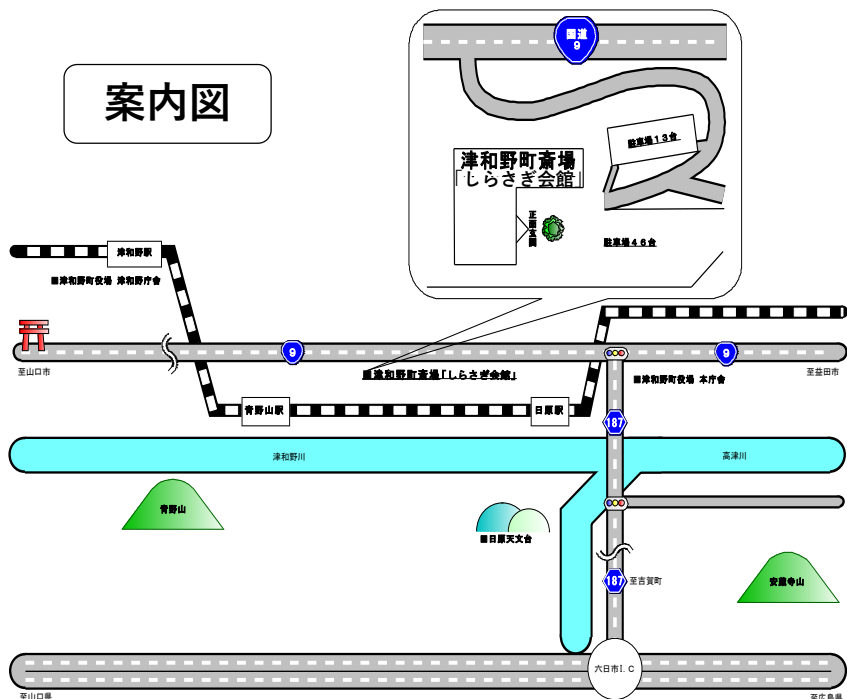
案内図

国道 9

駐車場13台

津和野町斎場
「しらさぎ会館」

正面玄関

駐車場46台

津和野駅

■津和野町役場 津和野庁舎

9

至山口市

■津和野町斎場「しらさぎ会館」

青野山駅

日原駅

9

至益田市

■津和野町役場 本庁舎

187

津和野川

高津川

青野山

■日原天文台

187 至吉賀町

安蔵寺山

六日市I.C

至山口県

至広島県